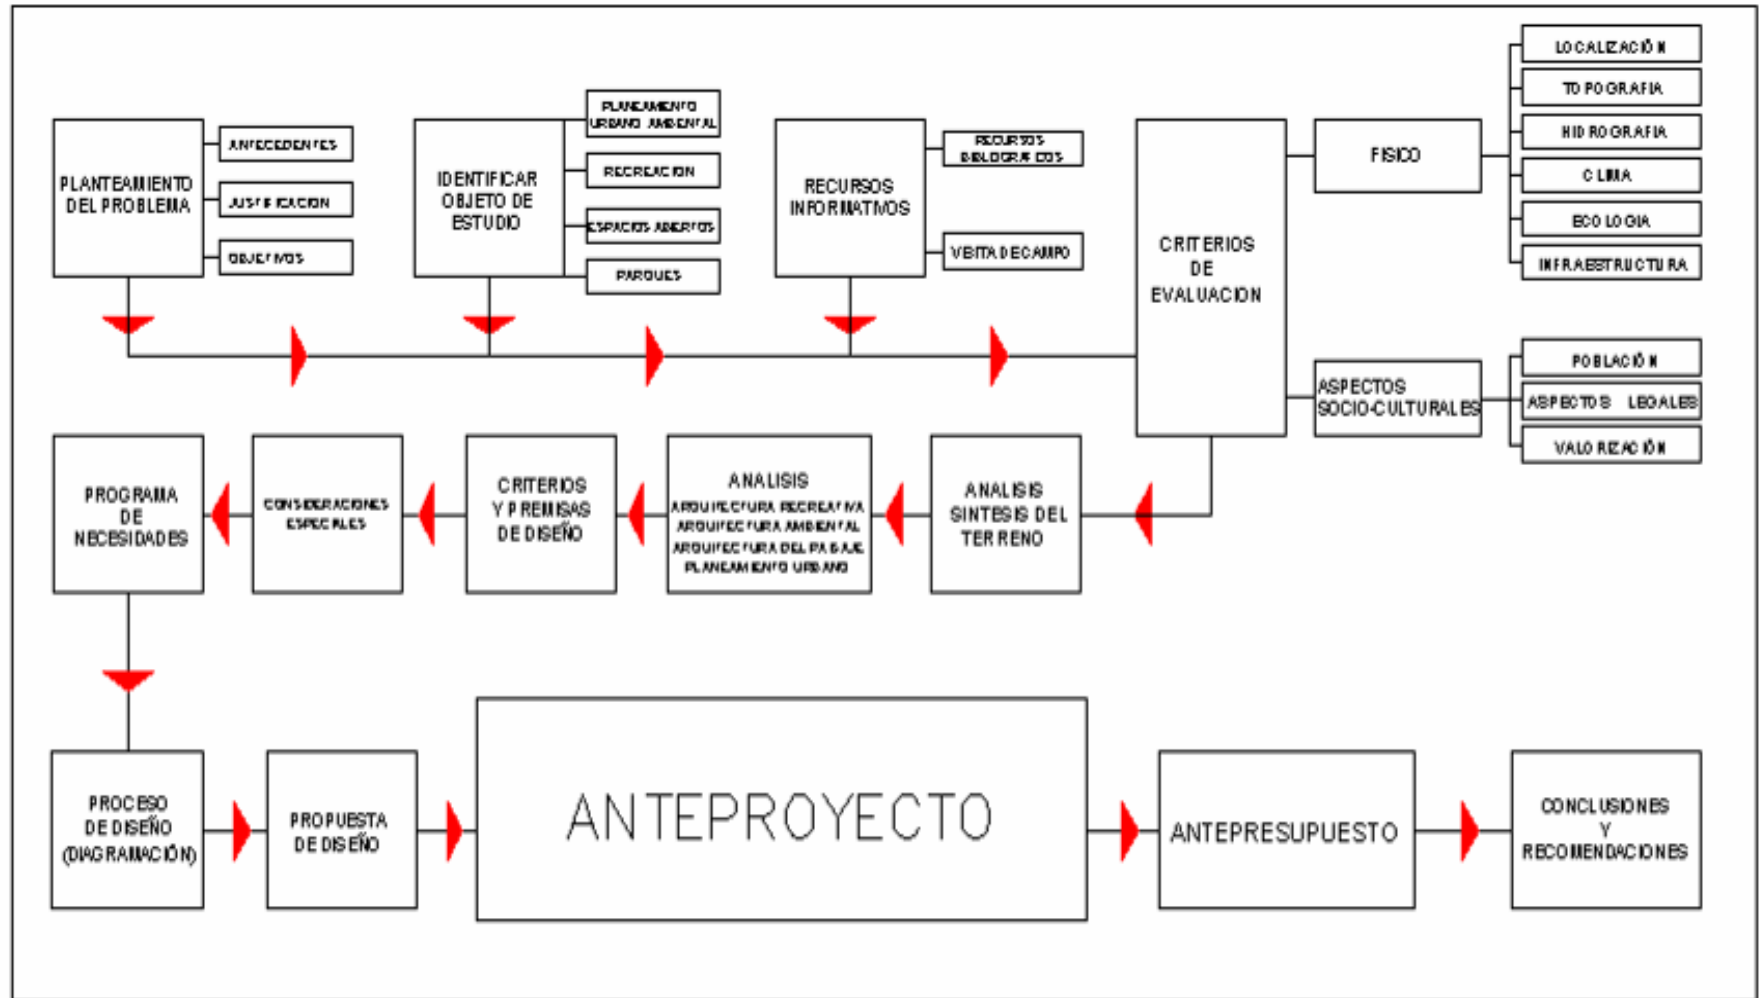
PLANTEAMIENTO DEL PROBLEMA

ANTECEDENTES

JUSTIFICACION

OBJETIVOS

IDENTIFICAR OBJETO DE ESTUDIO

PLANEAMIENTO URBANO AMBIENTAL

RECREACION

ESPACIOS ABIERTOS

PARQUES

RECURSOS INFORMATIVOS

RECURSOS BIBLIOGRAFICOS

VISITA DE CAMPO

CRITERIOS DE EVALUACION

FISICO

LOCALIZACIÓN

TOPOGRAFIA

HIDROGRAFIA

CLIMA

ECOLOGIA

INFRAESTRUCTURA

ASPECTOS SOCIO-CULTURALES

POBLACIÓN

ASPECTOS LEGALES

VALORIZACIÓN

ANALISIS SINTESIS DEL TERRENO

ANALISIS
ARQUITECTURA RECREATIVA
ARQUITECTURA AMBIENTAL
ARQUITECTURA DEL PAISAJE
PLANEAMIENTO URBANO

CRITERIOS Y PREMISAS DE DISEÑO

CONSIDERACIONES ESPECIALES

PROGRAMA DE NECESIDADES

PROCESO DE DISEÑO (DIAGRAMACIÓN)

PROPUESTA DE DISEÑO

ANTEPROYECTO

ANTEPRESUPUESTO

CONCLUSIONES Y RECOMENDACIONES